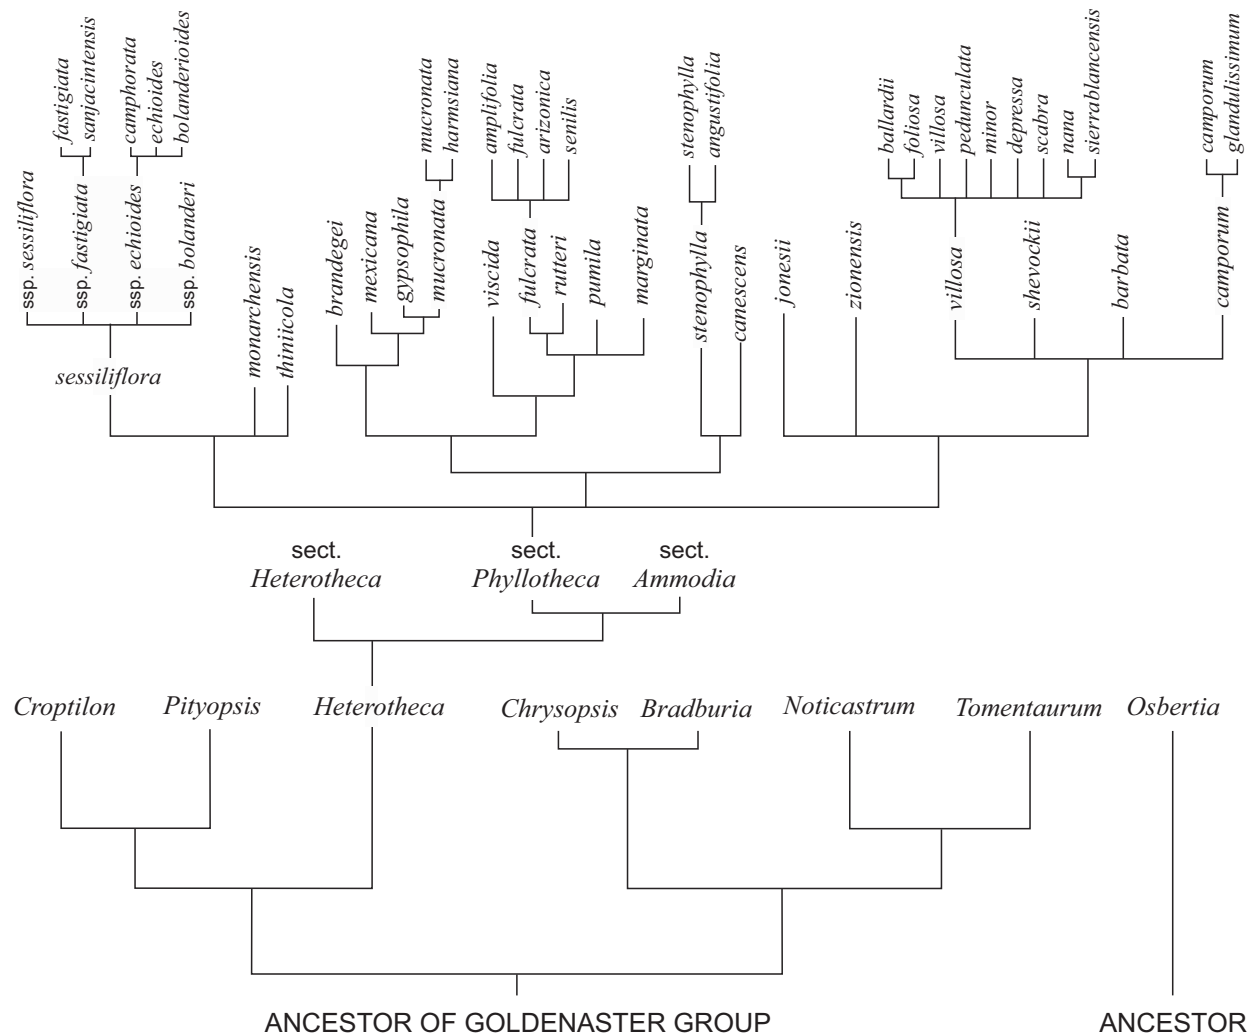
fastigiata
sanjacintensis
camphorata
echioides
bolanderioides
mucronata
harmsiana
amplifolia
fulcrata
arizonica
senilis
stenophylla
angustifolia
ballardii
foliosa
villosa
pedunculata
minor
depressa
scabra
nana
sierrablancensis
camporum
glandulissimum

ssp. sessiliflora
ssp. fastigiata
ssp. echioides
ssp. bolanderi
monarchensis
thinicola
brandegei
mexicana
gypsophila
mucronata
viscida
fulcrata
rutteri
pumila
marginata
stenophylla
canescens
jonesii
zionensis
villosa
shevockii
barbata
camporum

sessiliflora

sect. Heterotheca
sect. Phyllotheca
sect. Ammodia

Croptilon
Pityopsis
Heterotheca
Chrysopsis
Bradburia
Noticastrum
Tomentaurum
Osbertia

ANCESTOR OF GOLDENASTER GROUP
ANCESTOR